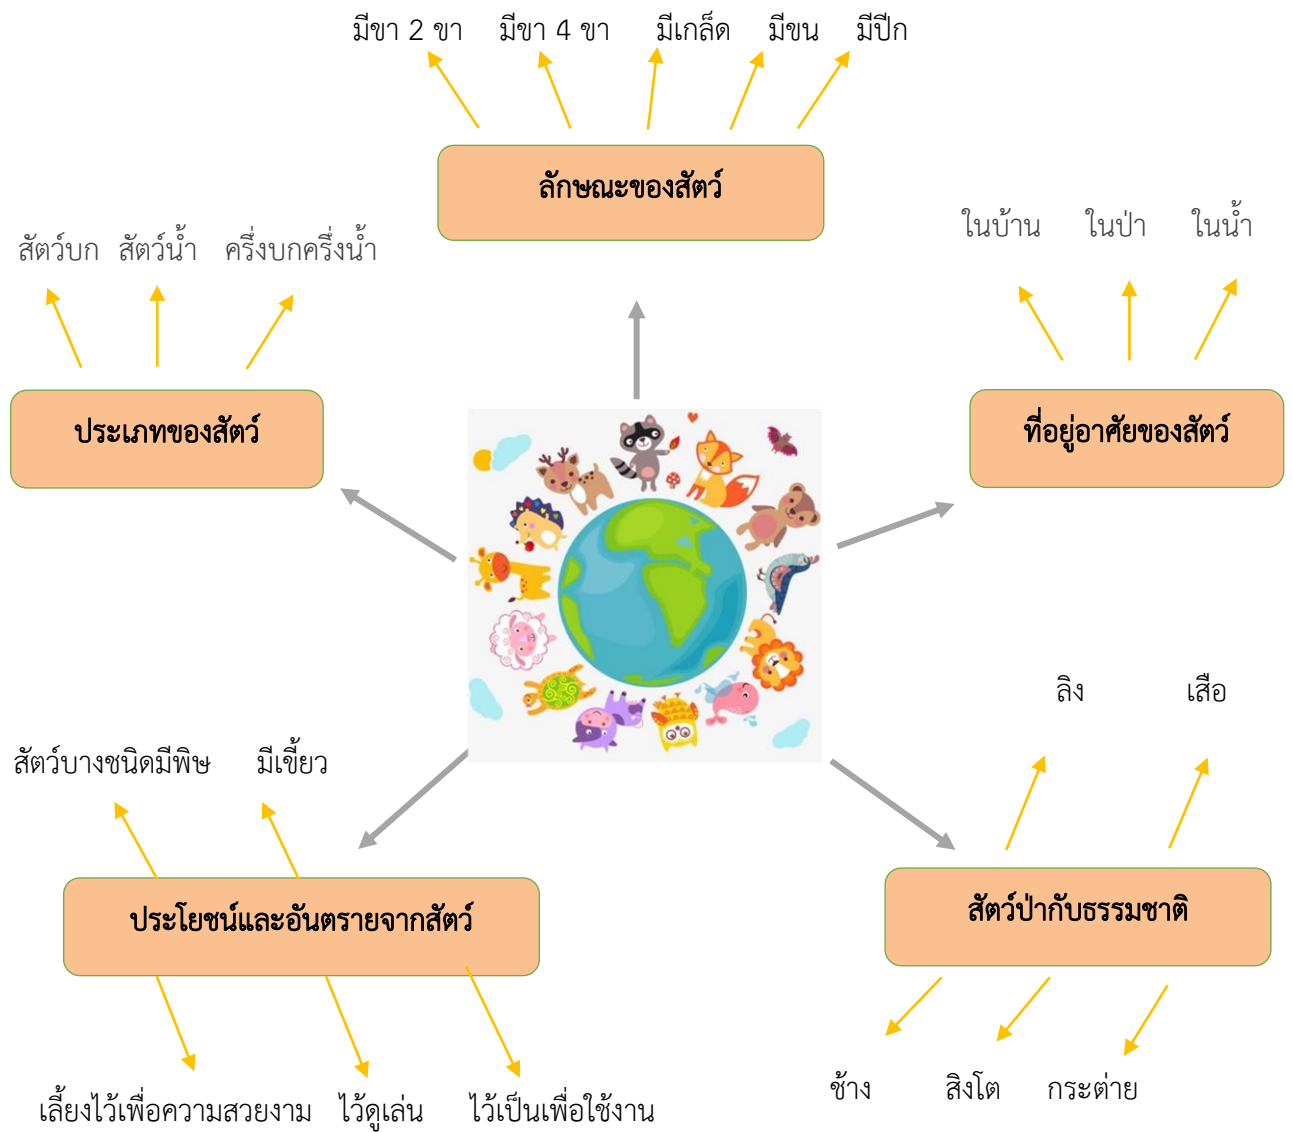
มีขา 2 ขา มีขา 4 ขา มีเกล็ด มีขน มีปีก

ลักษณะของสัตว์

สัตว์บก สัตว์น้ำ ครึ่งบกครึ่งน้ำ

ในบ้าน ในป่า ในน้ำ

ประเภทของสัตว์

ที่อยู่อาศัยของสัตว์

ลิง เสือ

สัตว์บางชนิดมีพิษ มีเขี้ยว

ประโยชน์และอันตรายจากสัตว์

สัตว์ป่ากับธรรมชาติ

เลี้ยงไว้เพื่อความสวยงาม ไว้ดูเล่น ไว้เป็นเพื่อใช้งาน

ช้าง สิงโต กระต่าย